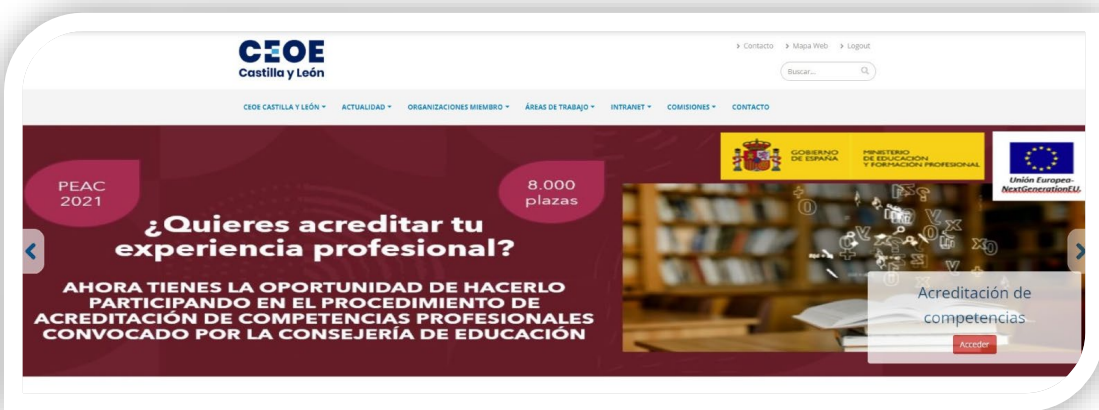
CEOE
Castilla y León

› Contacto › Mapa Web › Logout

Buscar...

CEOE CASTILLA Y LEÓN ▾ ACTUALIDAD ▾ ORGANIZACIONES MIEMBRO ▾ ÁREAS DE TRABAJO ▾ INTRANET ▾ COMISIONES ▾ CONTACTO

PEAC 2021

8.000 plazas

¿Quieres acreditar tu experiencia profesional?

AHORA TIENES LA OPORTUNIDAD DE HACERLO PARTICIPANDO EN EL PROCEDIMIENTO DE ACREDITACIÓN DE COMPETENCIAS PROFESIONALES CONVOCADO POR LA CONSEJERÍA DE EDUCACIÓN

GOBIERNO DE ESPAÑA

MINISTERIO DE EDUCACIÓN Y FORMACIÓN PROFESIONAL

Unión Europea-NextGenerationEU.

Acreditación de competencias

Acceder